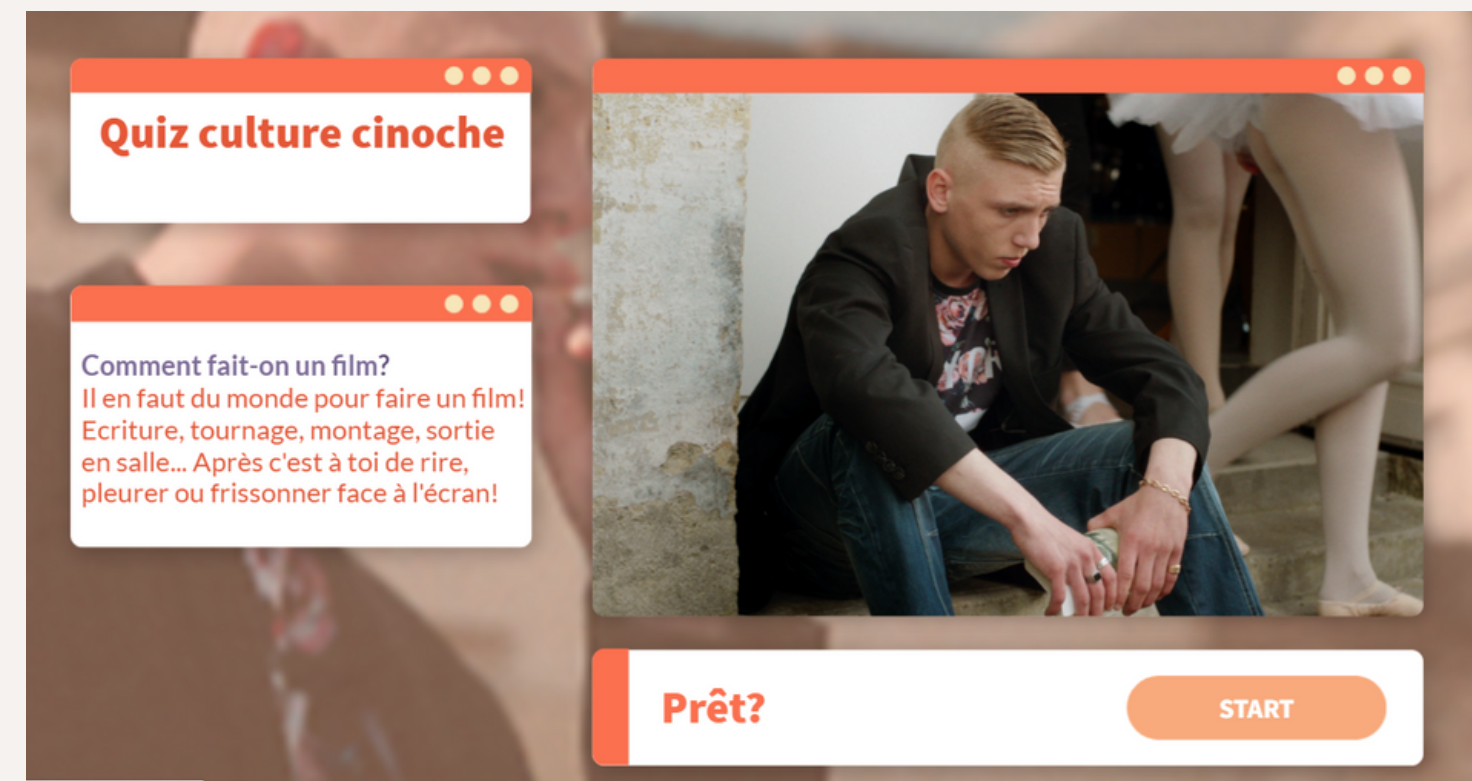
Quiz culture cinoche

Comment fait-on un film?
Il en faut du monde pour faire un film! Ecriture, tournage, montage, sortie en salle... Après c'est à toi de rire, pleurer ou frissonner face à l'écran!

Prêt?

START